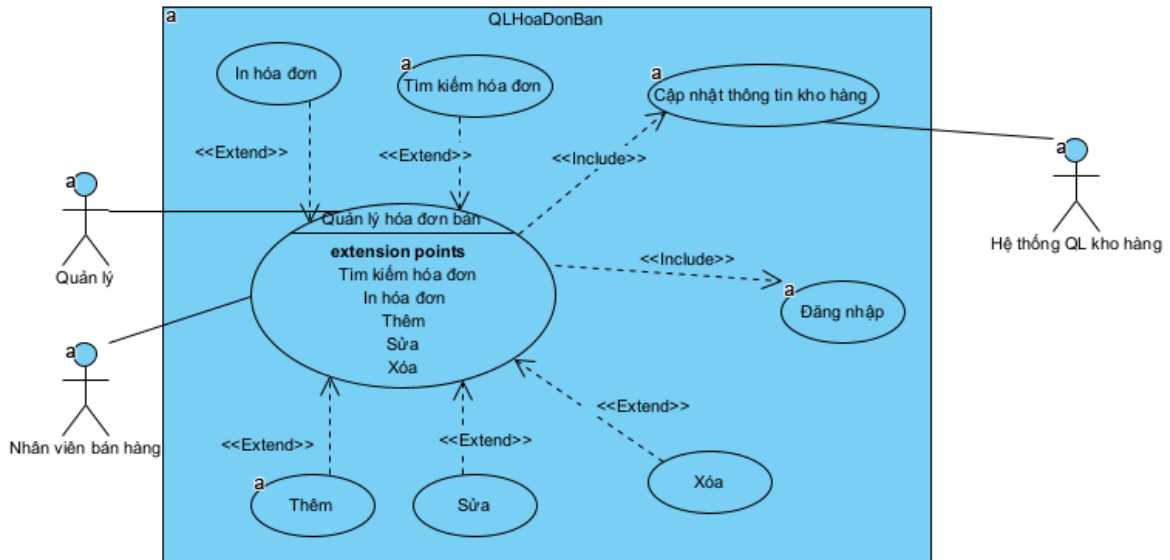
a

QLHoaDonBan

In hóa đơn

a
Tìm kiếm hóa đơn

a
Cập nhật thông tin kho hàng

<<Extend>>

<<Extend>>

<<Include>>

a
Hệ thống QL kho hàng

a
Quản lý

Quản lý hóa đơn bán

extension points
Tìm kiếm hóa đơn
In hóa đơn
Thêm
Sửa
Xóa

<<Include>>

a
Đăng nhập

a
Nhân viên bán hàng

<<Extend>>

<<Extend>>

<<Extend>>

a
Thêm

Sửa

Xóa